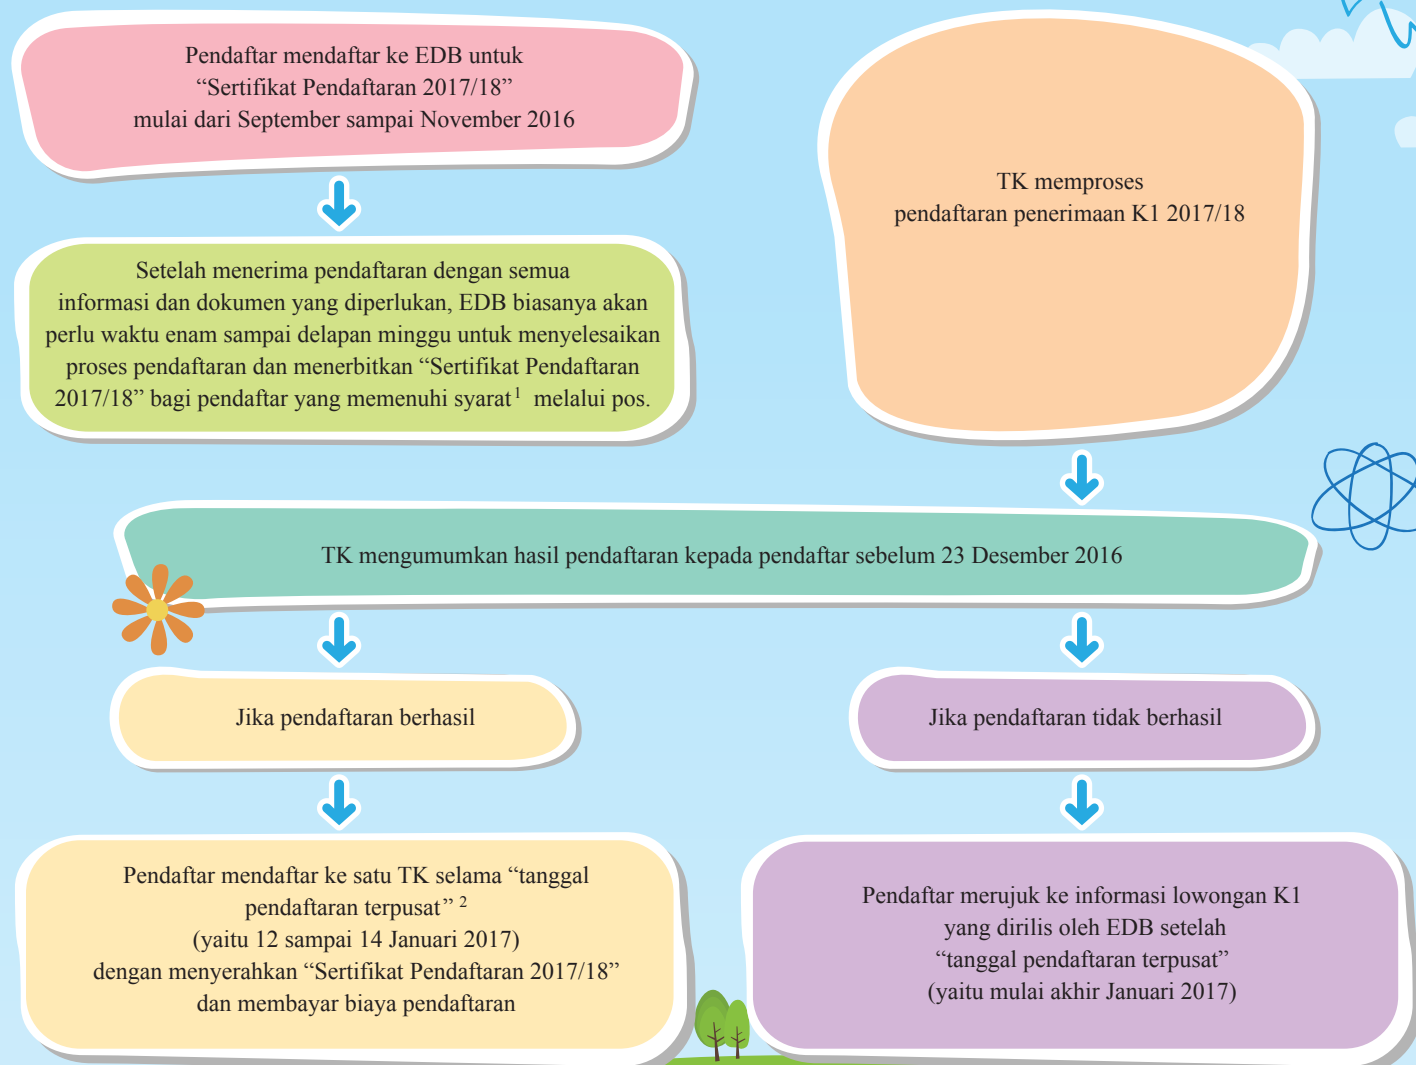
Pendaftar mendaftar ke EDB untuk “Sertifikat Pendaftaran 2017/18” mulai dari September sampai November 2016

Setelah menerima pendaftaran dengan semua informasi dan dokumen yang diperlukan, EDB biasanya akan perlu waktu enam sampai delapan minggu untuk menyelesaikan proses pendaftaran dan menerbitkan “Sertifikat Pendaftaran 2017/18” bagi pendaftar yang memenuhi syarat$^1$ melalui pos.

TK memproses pendaftaran penerimaan K1 2017/18

TK mengumumkan hasil pendaftaran kepada pendaftar sebelum 23 Desember 2016

Jika pendaftaran berhasil

Jika pendaftaran tidak berhasil

Pendaftar mendaftar ke satu TK selama “tanggal pendaftaran terpusat”$^2$ (yaitu 12 sampai 14 Januari 2017) dengan menyerahkan “Sertifikat Pendaftaran 2017/18” dan membayar biaya pendaftaran

Pendaftar merujuk ke informasi lowongan K1 yang dirilis oleh EDB setelah “tanggal pendaftaran terpusat” (yaitu mulai akhir Januari 2017)